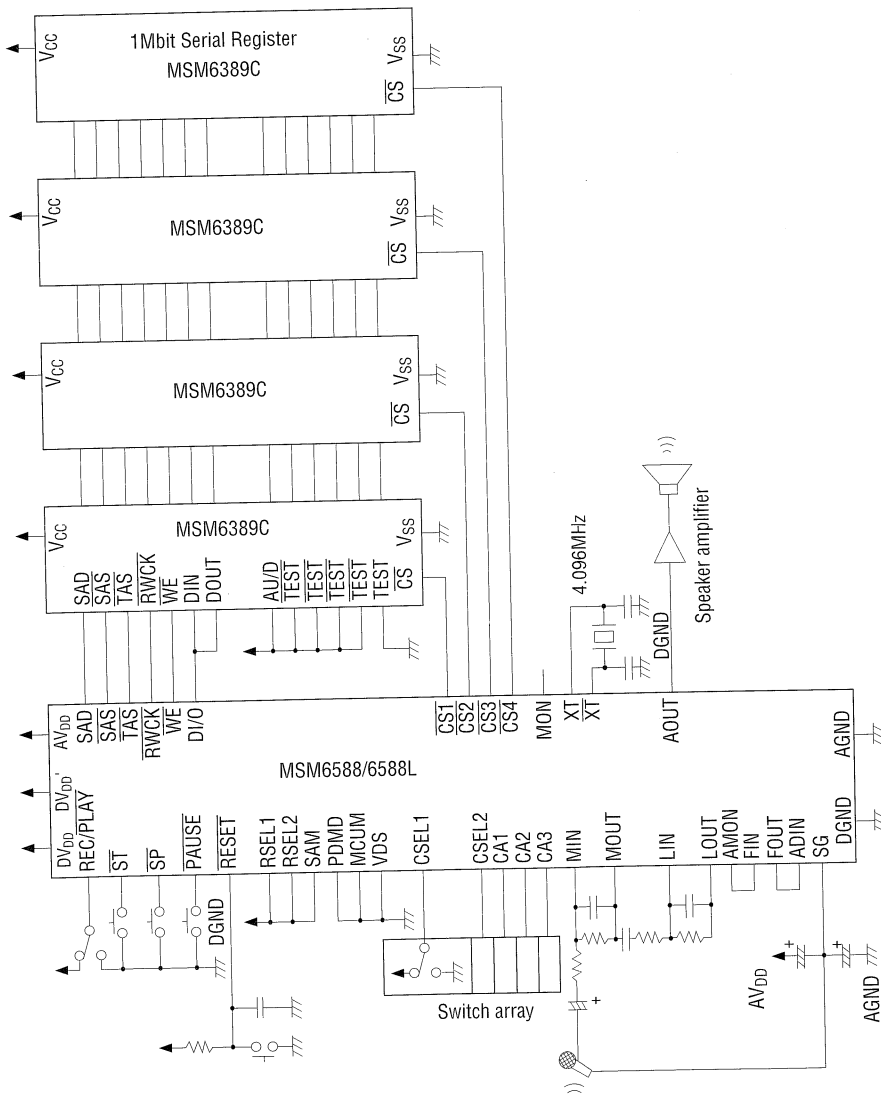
$V_{CC}$
1Mbit Serial Register
MSM6389C
$V_{SS}$
$\overline{CS}$

$V_{CC}$
MSM6389C
$V_{SS}$
$\overline{CS}$

$V_{CC}$
MSM6389C
$V_{SS}$
$\overline{CS}$

$V_{CC}$
MSM6389C
$V_{SS}$
$\overline{SAD}$
$\overline{SAS}$
$\overline{TAS}$
$R\overline{WCK}$
$\overline{WE}$
DIN
DOUT
$AU/\overline{D}$
$\overline{TEST}$
$\overline{TEST}$
$\overline{TEST}$
TEST
$\overline{CS}$

4.096MHz
Speaker amplifier
DGND

$AV_{DD}$
$\overline{SAD}$
$\overline{SAS}$
$\overline{TAS}$
$R\overline{WCK}$
$\overline{WE}$
DI/O
$\overline{CS1}$
$\overline{CS2}$
$\overline{CS3}$
$\overline{CS4}$
MON
XT
$\overline{XT}$
AOUT
AGND
MSM6588/6588L
$DV_{DD}'$
DGND
$DV_{DD}$
REC/PLAY
$\overline{ST}$
$\overline{SP}$
$\overline{PAUSE}$
$\overline{RESET}$
RSEL1
RSEL2
SAM
PDMD
MCUM
VDS
CSEL1
CSEL2
CA1
CA2
CA3
MIN
MOUT
LIN
LOUT
AMON
FIN
FOUT
ADIN
SG
DGND
Switch array
$AV_{DD}$
AGND